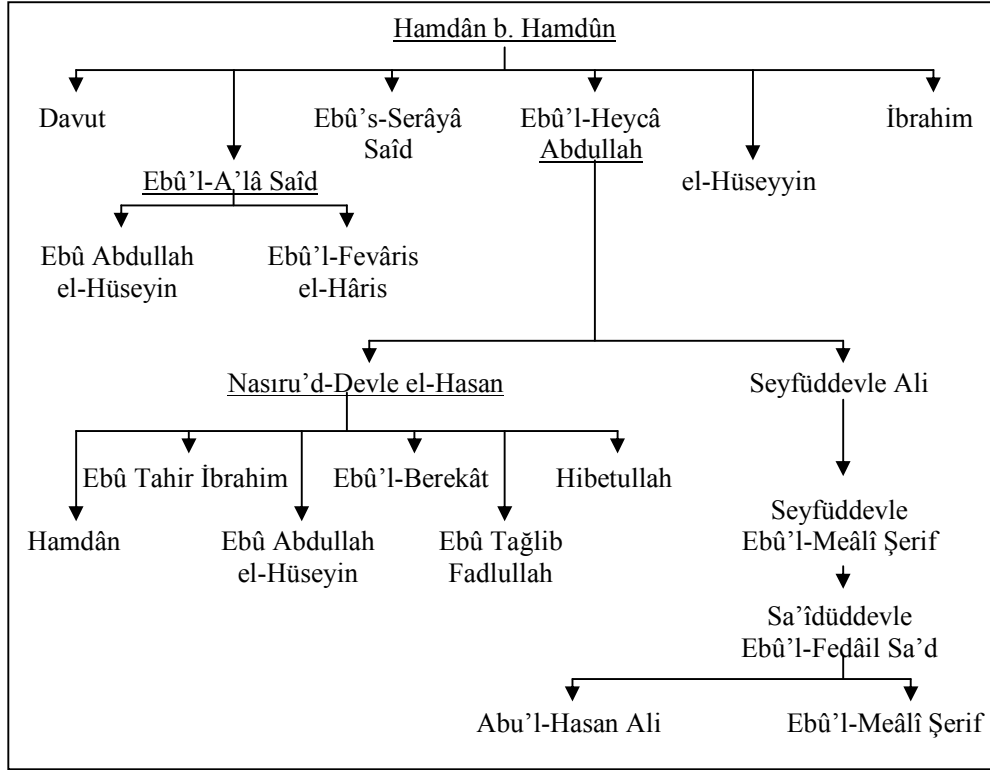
Hamdân b. Hamdûn

Davut

Ebû'l-A'lâ Saîd

Ebû Abdullah el-Hüseyin

Ebû'l-Fevâris el-Hâris

Ebû's-Serâyâ Saîd

Ebû'l-Heycâ Abdullah

el-Hüseyyin

İbrahim

Nasıru'd-Devle el-Hasan

Hamdân

Ebû Tahir İbrahim

Ebû Abdullah el-Hüseyin

Ebû'l-Berekât

Ebû Tağlib Fadlullah

Hibetullah

Seyfüddevle Ali

Seyfüddevle Ebû'l-Meâlî Şerif

Sa'îdüddevle Ebû'l-Fedâil Sa'd

Abu'l-Hasan Ali

Ebû'l-Meâlî Şerif